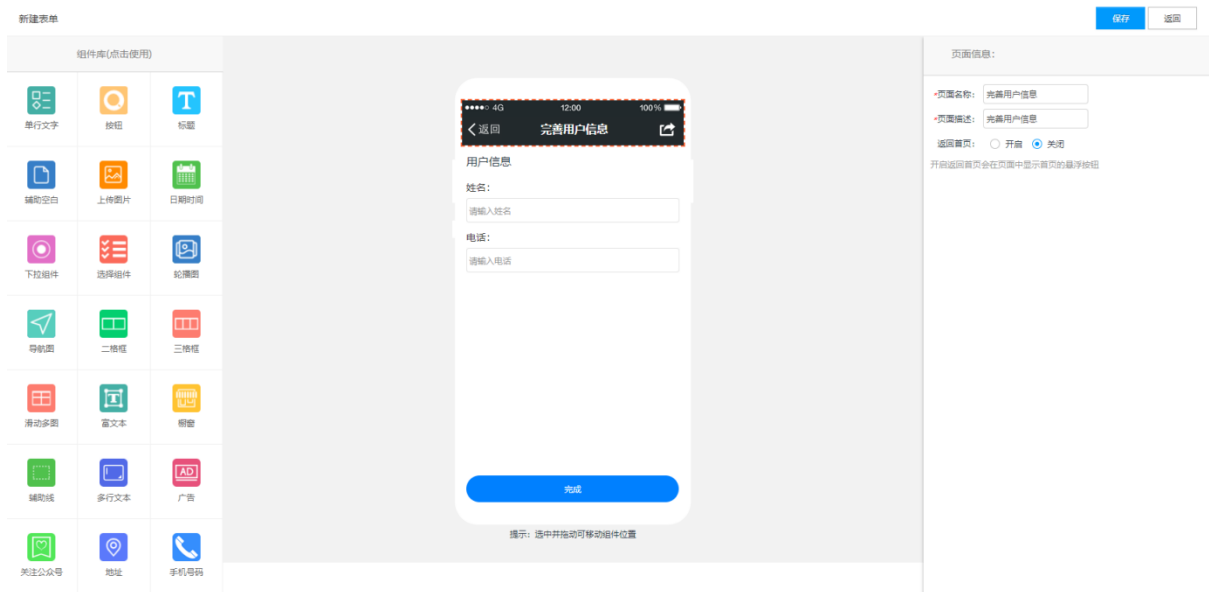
新建表单

保存 返回

组件库(点击使用)

单行文字 按钮 标题
辅助空白 上传图片 日期时间
下拉组件 选择组件 轮播图
导航图 二格框 三格框
滑动多图 富文本 橱窗
辅助线 多行文本 广告
关注公众号 地址 手机号码

●●●●○ 4G 12:00 100%
返回 完善用户信息

用户信息

姓名：
请输入姓名

电话：
请输入电话

完成

提示：选中并拖动可移动组件位置

页面信息：

*页面名称： 完善用户信息
*页面描述： 完善用户信息
返回首页： 开启 关闭
开启返回首页会在页面中显示首页的悬浮按钮